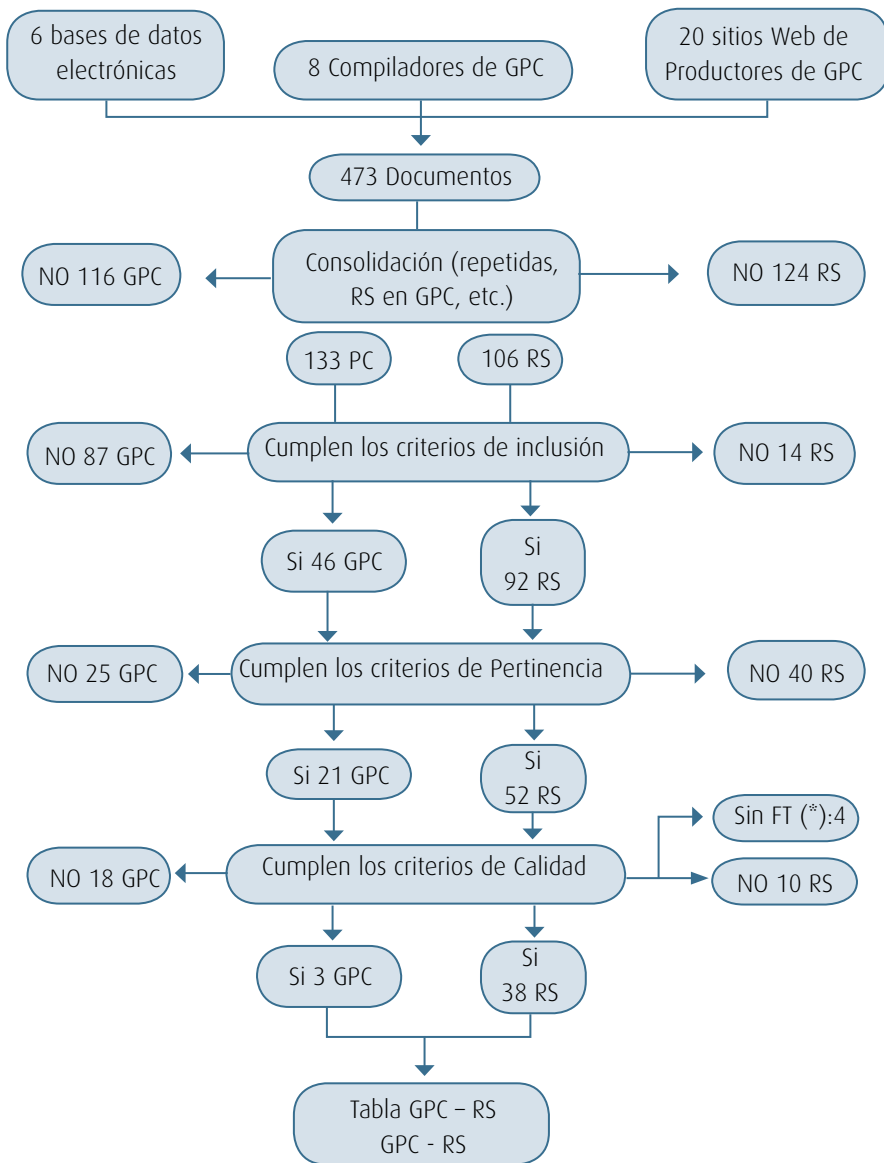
6 bases de datos electrónicas

8 Compiladores de GPC

20 sitios Web de Productores de GPC

473 Documentos

NO 116 GPC

Consolidación (repetidas, RS en GPC, etc.)

NO 124 RS

133 PC

106 RS

NO 87 GPC

Cumplen los criterios de inclusión

NO 14 RS

Si 46 GPC

Si 92 RS

NO 25 GPC

Cumplen los criterios de Pertinencia

NO 40 RS

Si 21 GPC

Si 52 RS

Sin FT (*):4

NO 18 GPC

Cumplen los criterios de Calidad

NO 10 RS

Si 3 GPC

Si 38 RS

Tabla GPC – RS
GPC - RS